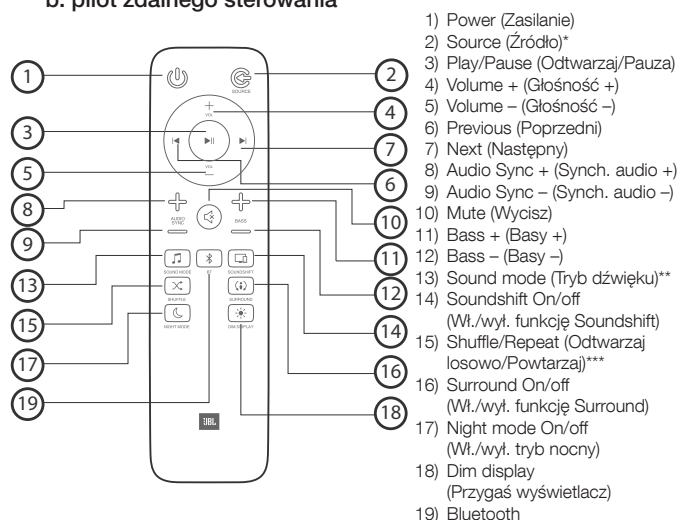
b. pilot zdalnego sterowania

1) Power (Zasilanie)
2) Source (Źródło)*
3) Play/Pause (Odtwarzaj/Pauza)
4) Volume + (Głośność +)
5) Volume – (Głośność –)
6) Previous (Poprzedni)
7) Next (Następny)
8) Audio Sync + (Synch. audio +)
9) Audio Sync – (Synch. audio –)
10) Mute (Wycisz)
11) Bass + (Basy +)
12) Bass – (Basy –)
13) Sound mode (Tryb dźwięku)**
14) Soundshift On/off (Wł./wył. funkcję Soundshift)
15) Shuffle/Repeat (Odtwarzaj losowo/Powtarzaj)***
16) Surround On/off (Wł./wył. funkcję Surround)
17) Night mode On/off (Wł./wył. tryb nocny)
18) Dim display (Przygaś wyświetlacz)
19) Bluetooth

1
2
3
4
5
6
7
8
9
10
11
12
13
14
15
16
17
18
19

SOURCE
VOL
VOL
AUDIO SYNC
BASS
SOUND MODE
BT
SOUNDSHIFT
SHUFFLE
SURROUND
NIGHT MODE
DIM DISPLAY
JBL